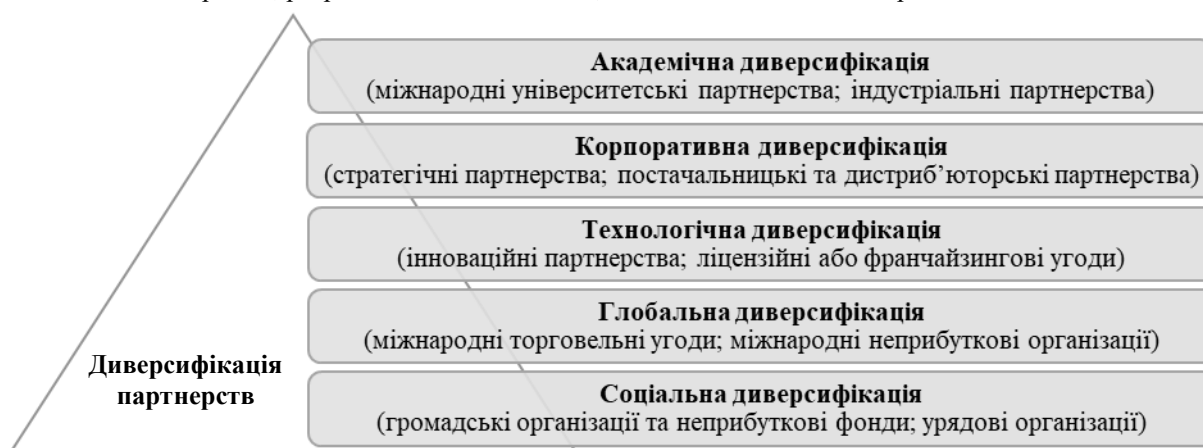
Академічна диверсифікація
(міжнародні університетські партнерства; індустріальні партнерства)

Корпоративна диверсифікація
(стратегічні партнерства; постачальницькі та дистриб'юторські партнерства)

Технологічна диверсифікація
(інноваційні партнерства; ліцензійні або франчайзингові угоди)

Глобальна диверсифікація
(міжнародні торговельні угоди; міжнародні неприбуткові організації)

Диверсифікація партнерств

Соціальна диверсифікація
(громадські організації та неприбуткові фонди; урядові організації)